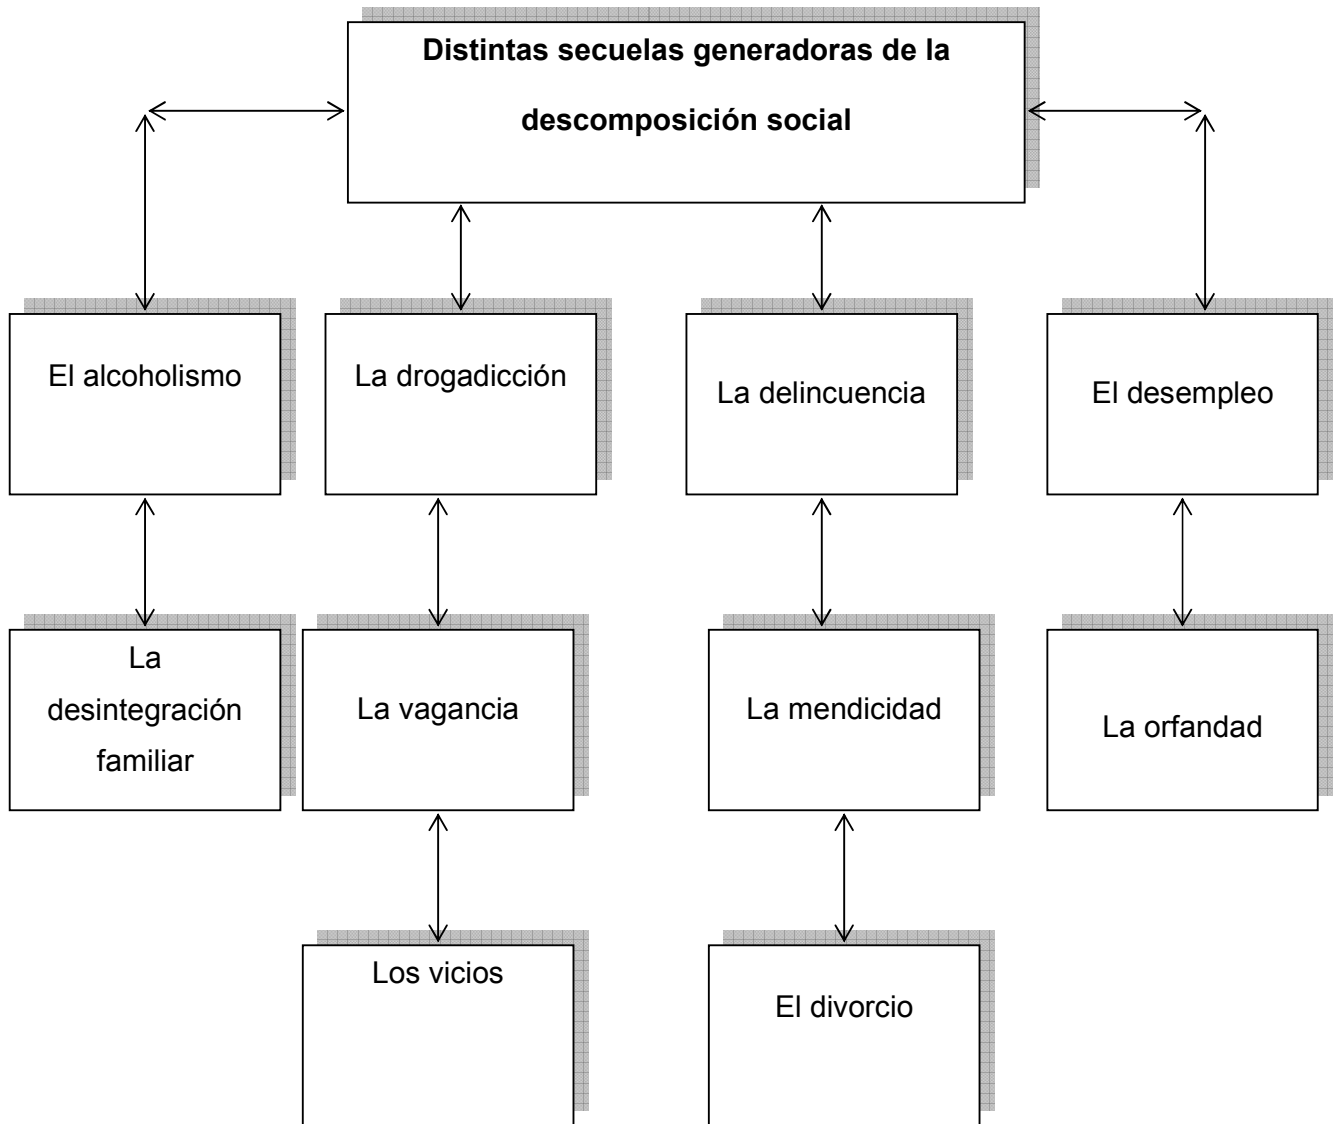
Distintas secuelas generadoras de la descomposición social

El alcoholismo

La drogadicción

La delincuencia

El desempleo

La desintegración familiar

La vagancia

La mendicidad

La orfandad

Los vicios

El divorcio